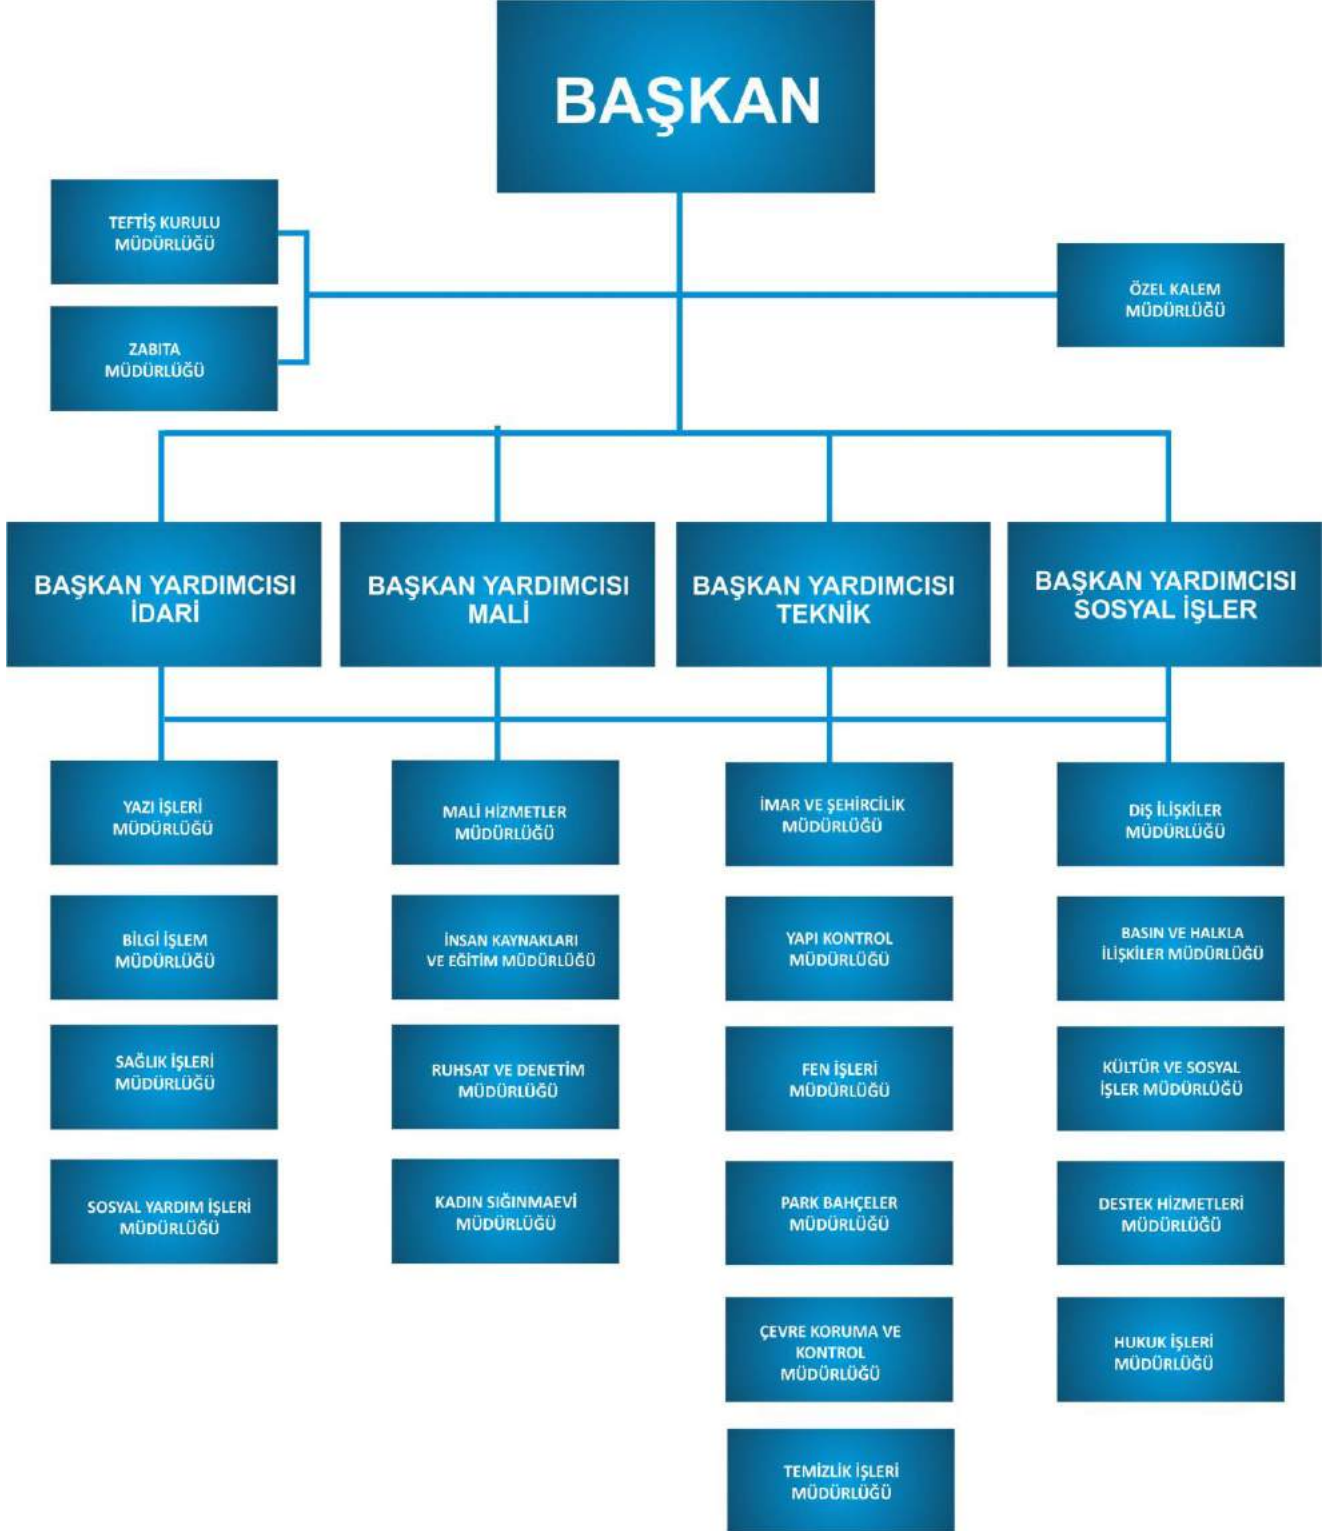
BAŞKAN

TEFTİŞ KURULU MÜDÜRLÜĞÜ

ZABITA MÜDÜRLÜĞÜ

ÖZEL KALEM MÜDÜRLÜĞÜ

BAŞKAN YARDIMCISI İDARİ

BAŞKAN YARDIMCISI MALİ

BAŞKAN YARDIMCISI TEKNİK

BAŞKAN YARDIMCISI SOSYAL İŞLER

YAZI İŞLERİ MÜDÜRLÜĞÜ

BİLGİ İŞLEM MÜDÜRLÜĞÜ

SAĞLIK İŞLERİ MÜDÜRLÜĞÜ

SOSYAL YARDIM İŞLERİ MÜDÜRLÜĞÜ

MALİ HİZMETLER MÜDÜRLÜĞÜ

İNSAN KAYNAKLARI VE EĞİTİM MÜDÜRLÜĞÜ

RUHSAT VE DENETİM MÜDÜRLÜĞÜ

KADIN SIĞINMAEVİ MÜDÜRLÜĞÜ

İMAR VE ŞEHİRCİLİK MÜDÜRLÜĞÜ

YAPI KONTROL MÜDÜRLÜĞÜ

FEN İŞLERİ MÜDÜRLÜĞÜ

PARK BAHÇELER MÜDÜRLÜĞÜ

ÇEVRE KORUMA VE KONTROL MÜDÜRLÜĞÜ

TEMİZLİK İŞLERİ MÜDÜRLÜĞÜ

DIŞ İLİŞKİLER MÜDÜRLÜĞÜ

BASIN VE HALKLA İLİŞKİLER MÜDÜRLÜĞÜ

KÜLTÜR VE SOSYAL İŞLER MÜDÜRLÜĞÜ

DESTEK HİZMETLERİ MÜDÜRLÜĞÜ

HUKUK İŞLERİ MÜDÜRLÜĞÜ